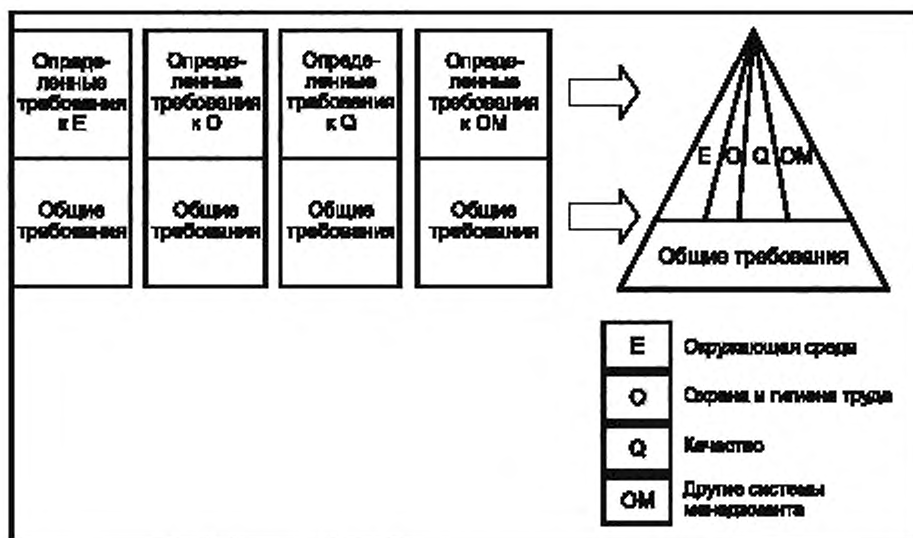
Определенные требования к E

Общие требования

Определенные требования к O

Общие требования

Определенные требования к Q

Общие требования

Определенные требования к OM

Общие требования

E O Q OM

Общие требования

E Окружающая среда

O Охрана и гигиена труда

Q Качество

OM Другие системы менеджмента